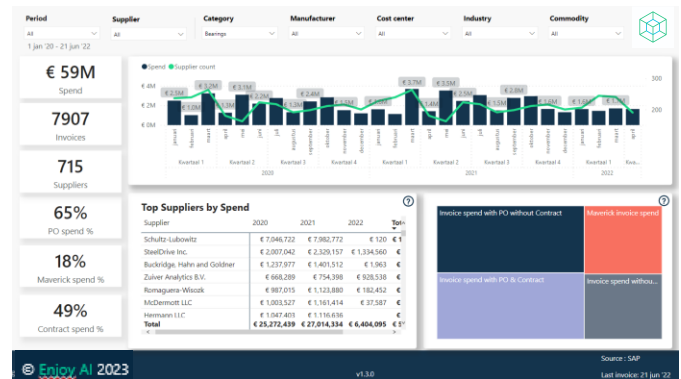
Period
All
1 jan '20 - 21 jun '22

Supplier
All

Category
Bearings

Manufacturer
All

Cost center
All

Industry
All

Commodity
All

€ 59M
Spend

7907
Invoices

715
Suppliers

65%
PO spend %

18%
Maverick spend %

49%
Contract spend %

Spend Supplier count

€ 4M
€ 2M
€ 0M

€ 2.1M
€ 3.2M
€ 3.1M
€ 2.4M
€ 1.9M
€ 1.9M
€ 3.7M
€ 3.3M
€ 2.5M
€ 1.9M
€ 1.8M
€ 1.4M
€ 1.8M

300
200

januari februari maart april mei juni juli augustus september oktober november december januari februari maart april mei juni juli augustus september oktober november december januari februari maart april mei juni

Kwartaal 1 Kwartaal 2 Kwartaal 3 Kwartaal 4 Kwartaal 1 Kwartaal 2 Kwartaal 3 Kwartaal 4 Kwartaal 1 Kwa...
2020 2021 2022

Top Suppliers by Spend

| Supplier | 2020 | 2021 | 2022 | Tot |
|---|---|---|---|---|
| Schultz-Lubowitz | € 7,046,722 | € 7,982,772 | € 120 | € |
| SteelDrive Inc. | € 2,007,042 | € 2,329,157 | € 1,334,560 | € |
| Buckridge, Hahn and Goldner | € 1,237,977 | € 1,401,512 | € 1,963 | € |
| Zuiver Analytics B.V. | € 668,289 | € 754,398 | € 928,538 | € |
| Romaguera-Wisozk | € 987,015 | € 1,123,880 | € 182,452 | € |
| McDermott LLC | € 1,003,527 | € 1,161,414 | € 37,587 | € |
| Hermann LLC | € 1,047,403 | € 1,116,636 | | € |
| Total | € 25,272,439 | € 27,014,334 | € 6,404,095 | € 5 |

Invoice spend with PO without Contract
Maverick invoice spend
Invoice spend with PO & Contract
Invoice spend withou...

© Enjoy AI 2023
v1.3.0
Source : SAP
Last invoice: 21 jun '22